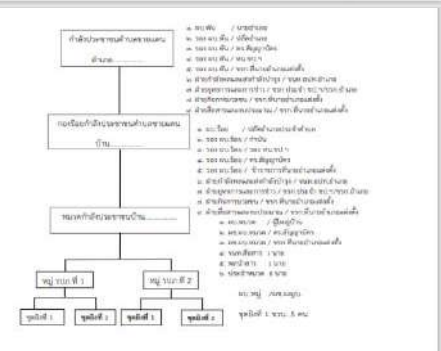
กำลังประชาชนด้านยาเสพติด
ตำบล..............

ก. ผบ.พัน / นายอำเภอ
ข. รอง ผบ.พัน / ปลัดอำเภอ
ค. รอง ผบ.พัน / ผบ.สัญญาบัตร
ง. รอง ผบ.พัน / ผบ.ทบก.
จ. รอง ผบ.พัน / จนท.สืบสวนอำเภอ
ฉ. ฝ่ายกำลังพล
ช. ฝ่ายยุทธการ
ซ. ฝ่ายกิจการพลเรือน
ฌ. ฝ่ายสื่อสาร

กองร้อยกำลังประชาชนด้านยาเสพติด
บ้าน..............

ก. ผบ.ร้อย / ปลัดอำเภอประจำตำบล
ข. รอง ผบ.ร้อย / กำนัน
ค. รอง ผบ.ร้อย / รอง ผบ.ทบก.
ง. รอง ผบ.ร้อย / ผบ.สัญญาบัตร
จ. รอง ผบ.ร้อย / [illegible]
ฉ. ฝ่ายกำลังพล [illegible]
ช. ฝ่ายยุทธการ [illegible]
ซ. ฝ่ายกิจการพลเรือน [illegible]
ฌ. ฝ่ายสื่อสาร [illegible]

หมวดกำลังประชาชนบ้าน..............

ก. ผบ.หมวด / ผู้ใหญ่บ้าน
ข. รอง ผบ.หมวด / ผบ.สัญญาบัตร
ค. รอง ผบ.หมวด / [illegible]
ง. จนท.สื่อสาร 1 นาย
จ. พลนำสาร 1 นาย
ฉ. ประจำหมวด 1 นาย

หมู่ ทบก.ที่ 1
หมู่ ทบก.ที่ 2

ชุดยิงที่ 1
ชุดยิงที่ 2
ชุดยิงที่ 1
ชุดยิงที่ 2

ผบ.หมู่ / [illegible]

ชุดยิงที่ 1 ชุดละ 5 คน